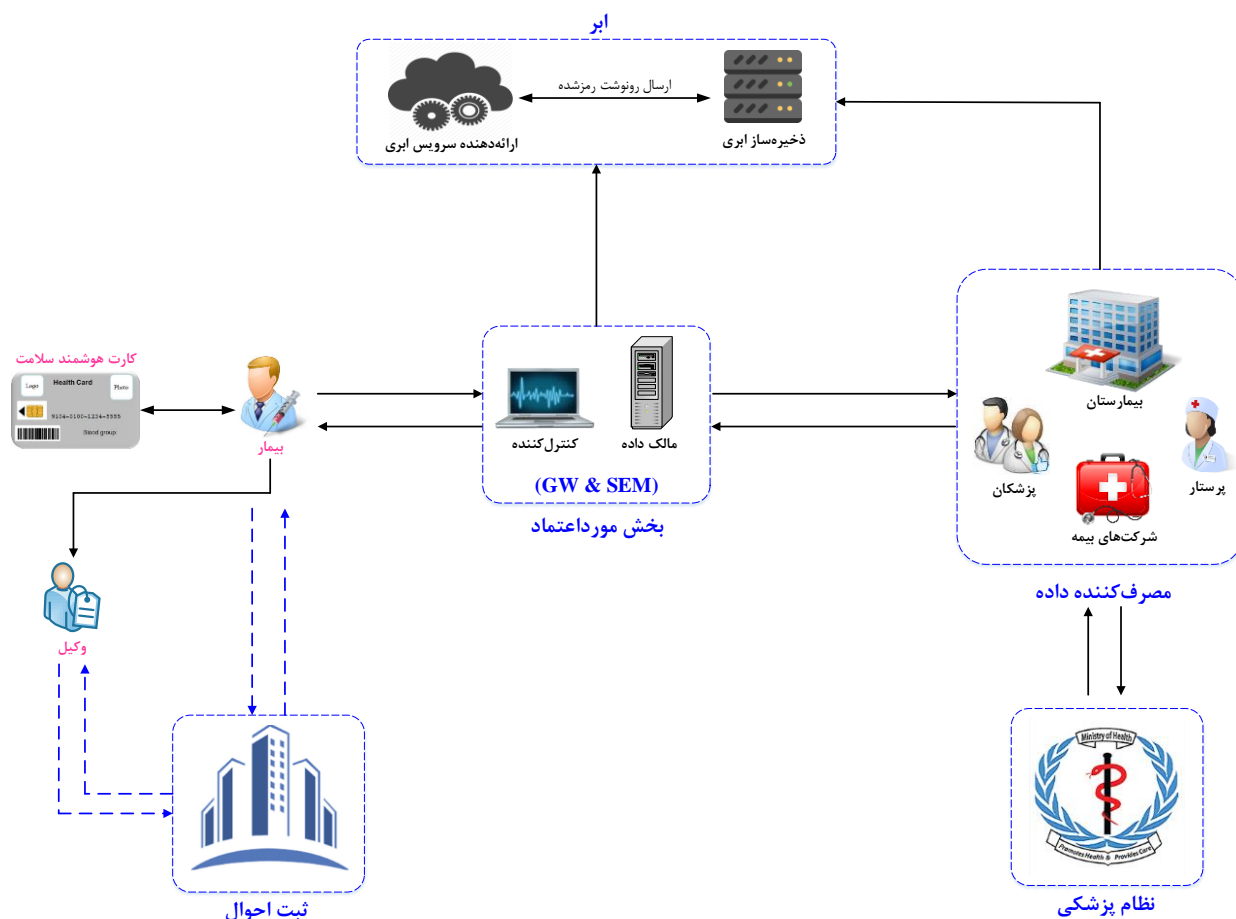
ابر

ارسال رونوشت رمزشده

ارائه‌دهنده سرویس ابری

ذخیره‌ساز ابری

کارت هوشمند سلامت

Logo

Health Card

Photo

9104-0100-1234-5555

Blood group

بیمار

کنترل‌کننده

مالک داده

(GW & SEM)

بخش مورداعتماد

بیمارستان

پزشکان

پرستار

شرکت‌های بیمه

مصرف‌کننده داده

وکیل

ثبت احوال

Ministry of Health

Promotes Health & Provides Care

نظام پزشکی